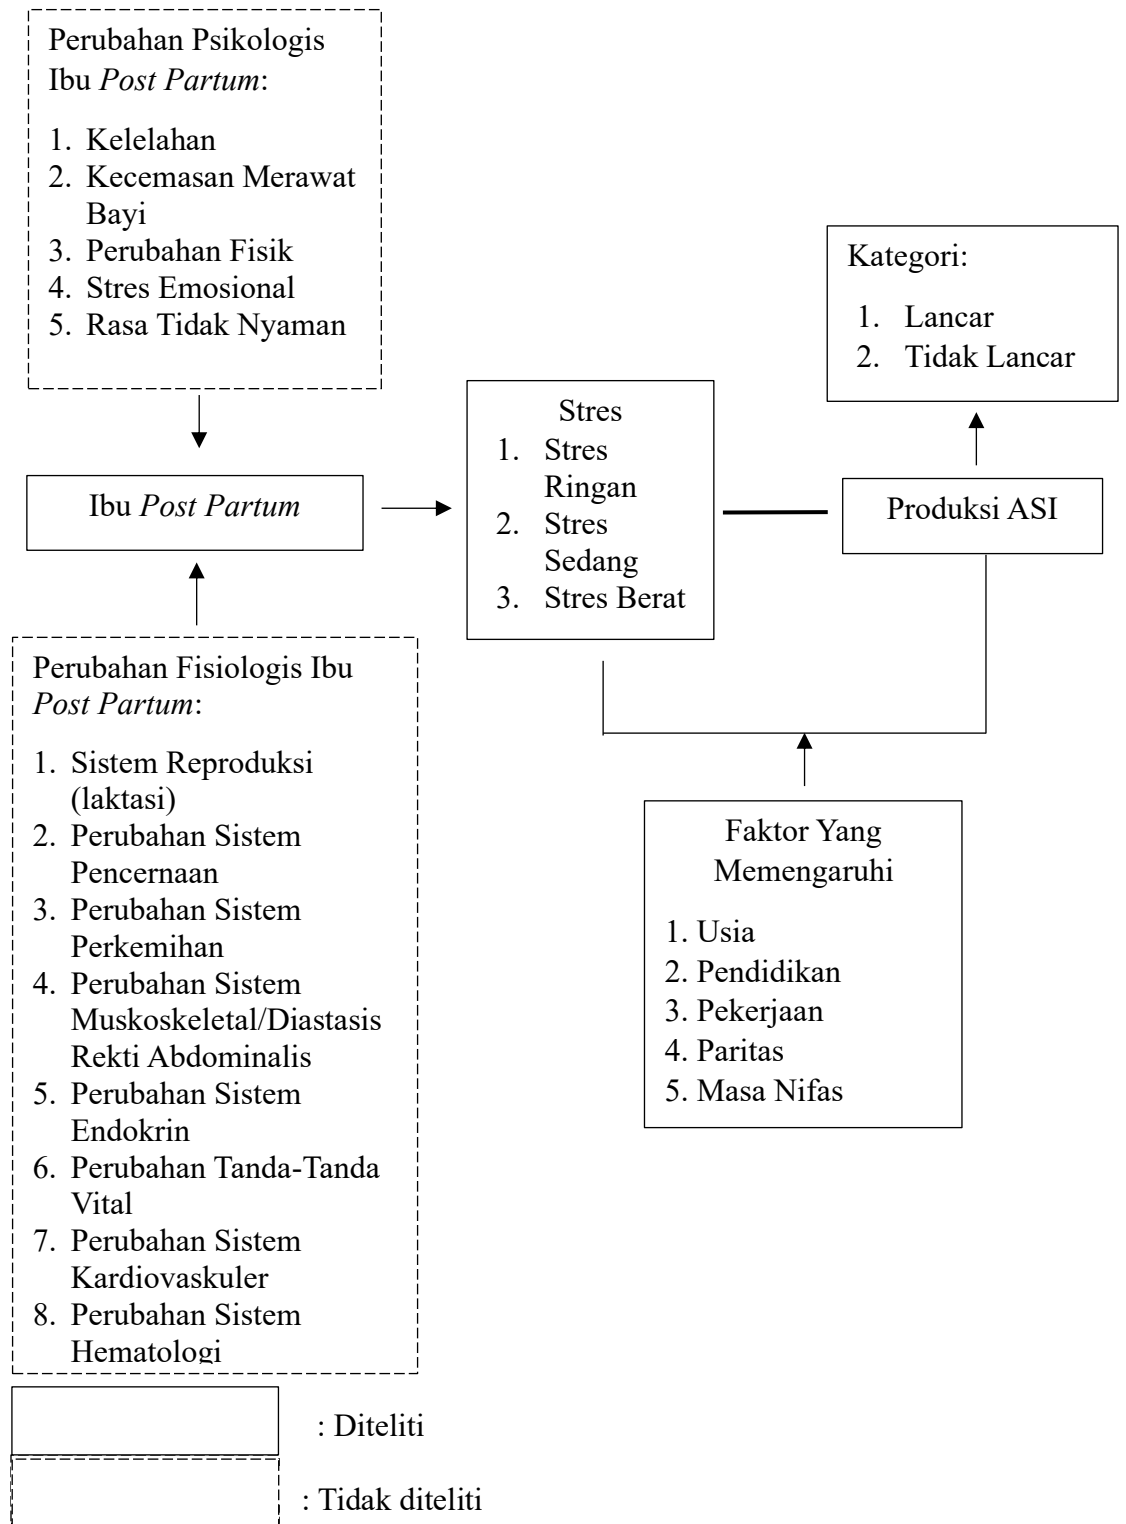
Perubahan Psikologis Ibu *Post Partum*:

1. Kelelahan
2. Kecemasan Merawat Bayi
3. Perubahan Fisik
4. Stres Emosional
5. Rasa Tidak Nyaman

Ibu *Post Partum*

Perubahan Fisiologis Ibu *Post Partum*:

1. Sistem Reproduksi (laktasi)
2. Perubahan Sistem Pencernaan
3. Perubahan Sistem Perkemihan
4. Perubahan Sistem Muskoskeletal/Diastasis Rekti Abdominalis
5. Perubahan Sistem Endokrin
6. Perubahan Tanda-Tanda Vital
7. Perubahan Sistem Kardiovaskuler
8. Perubahan Sistem Hematologi

Stres
1. Stres Ringan
2. Stres Sedang
3. Stres Berat

Kategori:

1. Lancar
2. Tidak Lancar

Produksi ASI

Faktor Yang Memengaruhi

1. Usia
2. Pendidikan
3. Pekerjaan
4. Paritas
5. Masa Nifas

: Diteliti

: Tidak diteliti